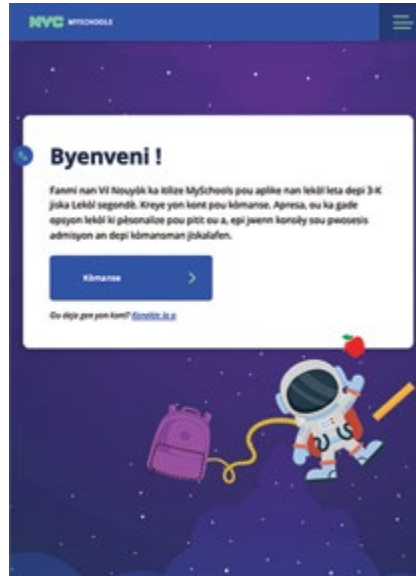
NYC MYSCHOOLS

Byenveni !

Fanmi nan Vil Nouyòk ka itilize MySchools pou aplike nan lekòl leta depi 3-K jiska Lekòl segondè. Kreye yon kont pou kòmanse. Apresa, ou ka gade opsyon lekòl ki pèsonalize pou pitit ou a, epi jwenn konsèy sou pwosesis admisyon an depi kòmansman jiskalafen.

Kòmanse

Ou deja gen yon kont? Konekte la a